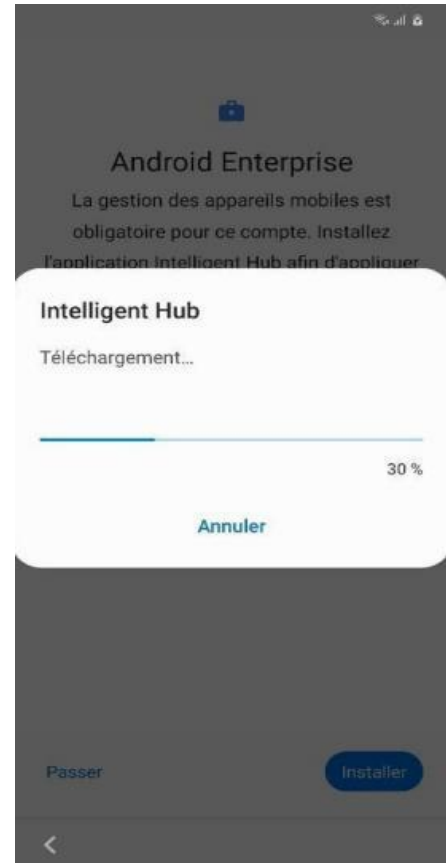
Android Enterprise

La gestion des appareils mobiles est obligatoire pour ce compte. Installez l'application Intelligent Hub afin d'appliquer

Intelligent Hub

Téléchargement...

30 %

Annuler

Passer

Installer